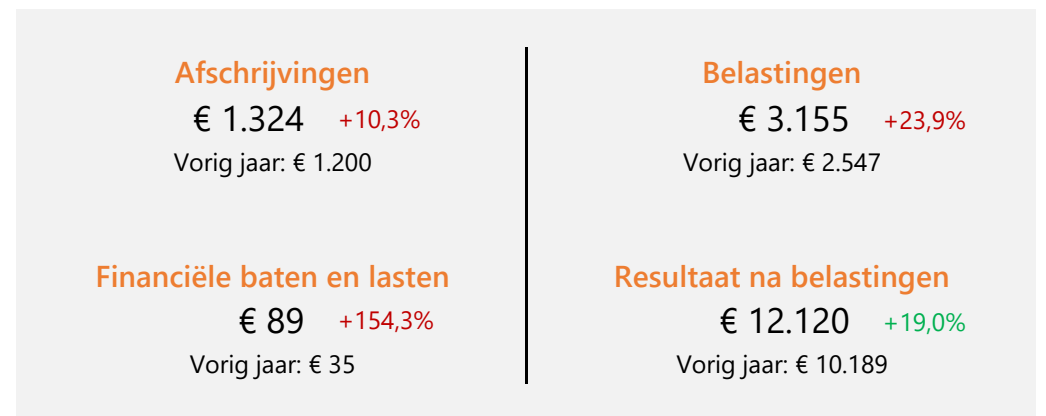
Afschrijvingen
€ 1.324 +10,3%
Vorig jaar: € 1.200

Financiële baten en lasten
€ 89 +154,3%
Vorig jaar: € 35

Belastingen
€ 3.155 +23,9%
Vorig jaar: € 2.547

Resultaat na belastingen
€ 12.120 +19,0%
Vorig jaar: € 10.189